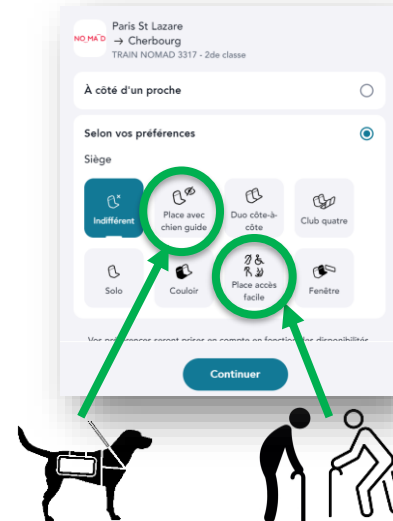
NO_MA_D

Paris St Lazare
→ Cherbourg
TRAIN NOMAD 3317 - 2de classe

À côté d'un proche

Selon vos préférences

Siège

Indifférent

Place avec chien guide

Duo côte-à-côte

Club quatre

Solo

Couloir

Place accès facile

Fenêtre

Vos préférences seront prises en compte en fonction des disponibilités

Continuer